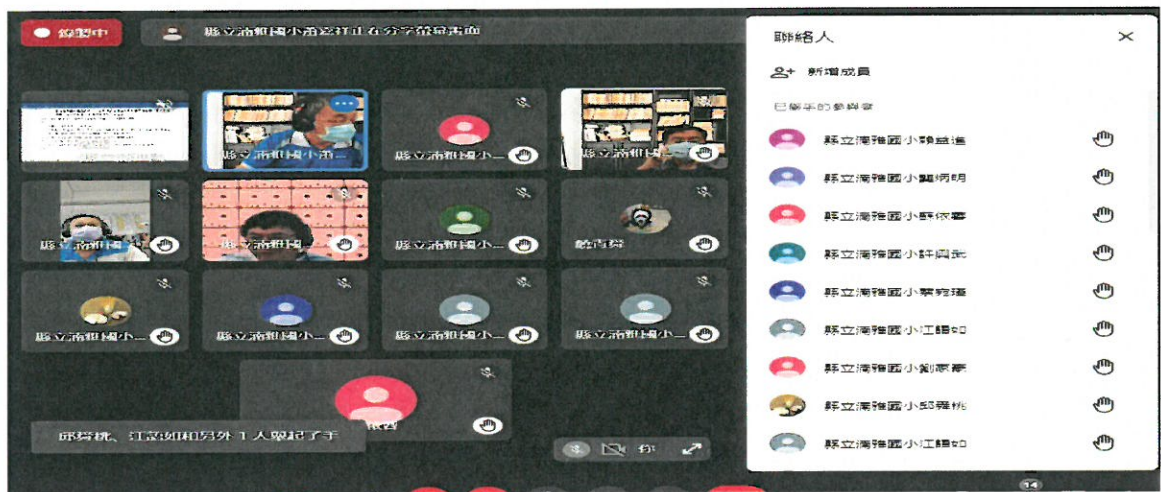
錄製中

縣立湳雅國小翁**正在分享畫面

縣立湳雅國小...

縣立湳雅國小...

縣立湳雅國小...

縣立湳雅國小...

縣立湳雅國小...

縣立湳雅國小...

乾青榮

縣立湳雅國小...

縣立湳雅國小...

縣立湳雅國小...

縣立湳雅國小...

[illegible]華

邱瑩桃、江瑩如和另外 1 人舉起了手

聯絡人

新增成員

已舉手的參與者

縣立湳雅國小翁益進

縣立湳雅國小龔柄朗

縣立湳雅國小薛依馨

縣立湳雅國小許姍民

縣立湳雅國小葉筠瑾

縣立湳雅國小江瑩如

縣立湳雅國小劉家寧

縣立湳雅國小邱瑩桃

縣立湳雅國小江瑩如

14